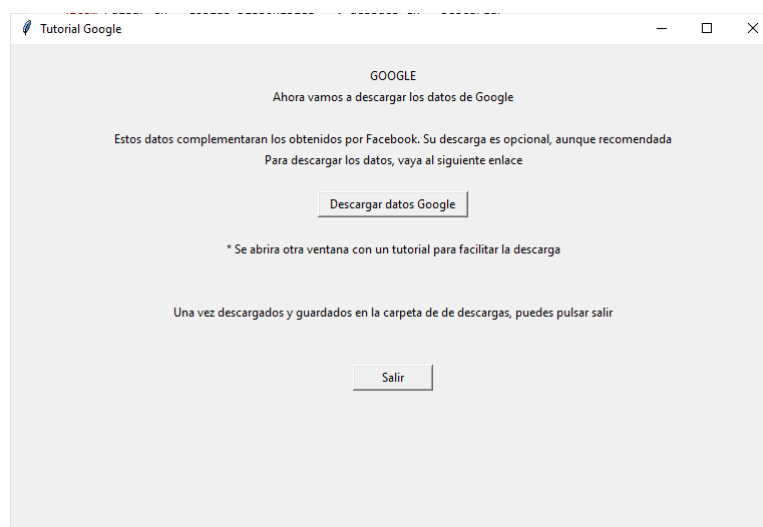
Tutorial Google

GOOGLE
Ahora vamos a descargar los datos de Google

Estos datos complementaran los obtenidos por Facebook. Su descarga es opcional, aunque recomendada
Para descargar los datos, vaya al siguiente enlace

Descargar datos Google

* Se abrira otra ventana con un tutorial para facilitar la descarga

Una vez descargados y guardados en la carpeta de de descargas, puedes pulsar salir

Salir